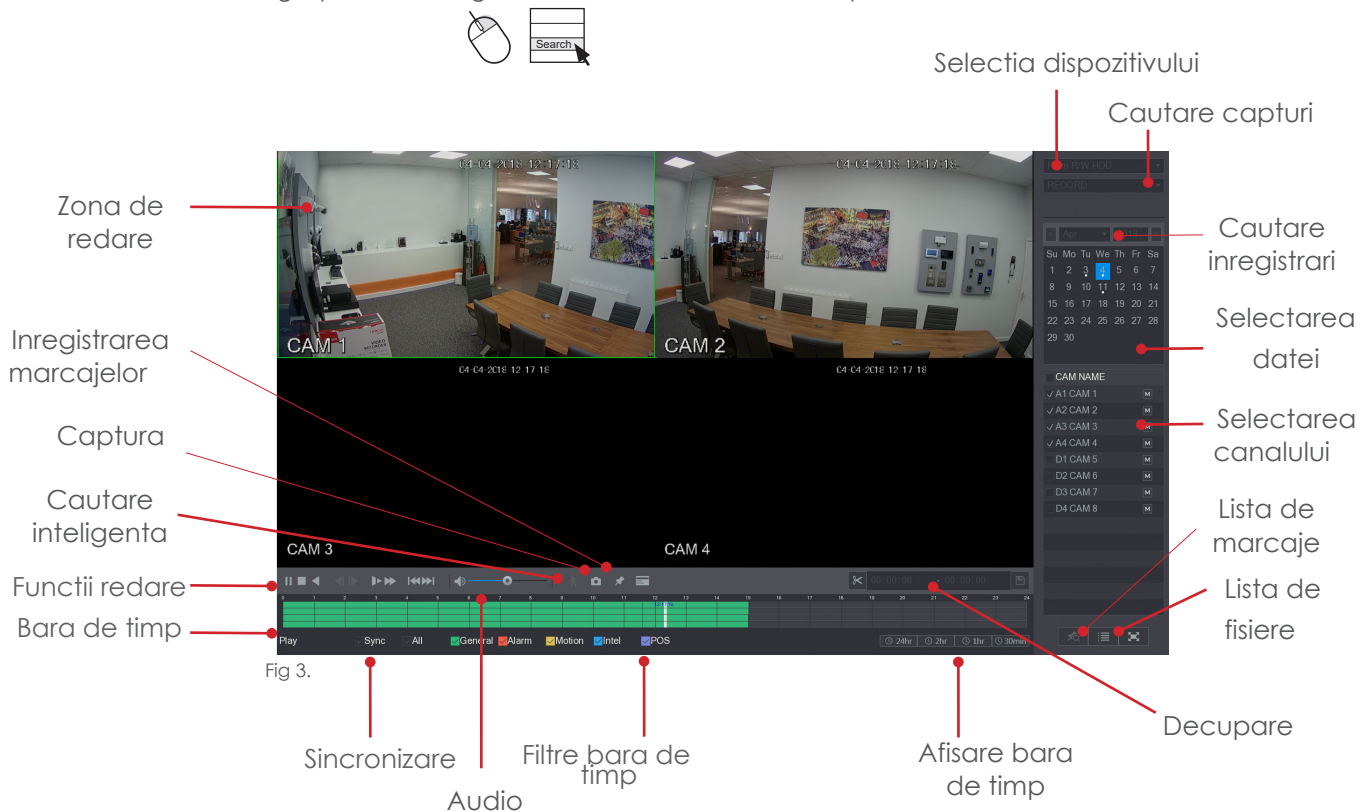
Search

Selectia dispozitivului

Cautare capturi

Zona de redare

Cautare inregistrari

Selectarea datei

Inregistrarea marcajelor

Selectarea canalului

Captura

Cautare inteligenta

Lista de marcaje

Functii redare

Lista de fisiere

Bara de timp

04-04-2018 12:17:18

04-04-2018 12:17:18

CAM 1

CAM 2

04-04-2018 12:17:18

04-04-2018 12:17:18

CAM 3

CAM 4

Su Mo Tu We Th Fr Sa
1 2 3 4 5 6 7
8 9 10 11 12 13 14
15 16 17 18 19 20 21
22 23 24 25 26 27 28
29 30

CAM NAME
A1 CAM 1
A2 CAM 2
A3 CAM 3
A4 CAM 4
D1 CAM 5
D2 CAM 6
D3 CAM 7
D4 CAM 8

00:00:00 - 00:00:00

0 1 2 3 4 5 6 7 8 9 10 11 12 13 14 15 16 17 18 19 20 21 22 23 24

Play Sync All General Alarm Motion Intel POS

24hr 2hr 1hr 30min

Fig 3.

Sincronizare

Audio

Filtre bara de timp

Afisare bara de timp

Decupare